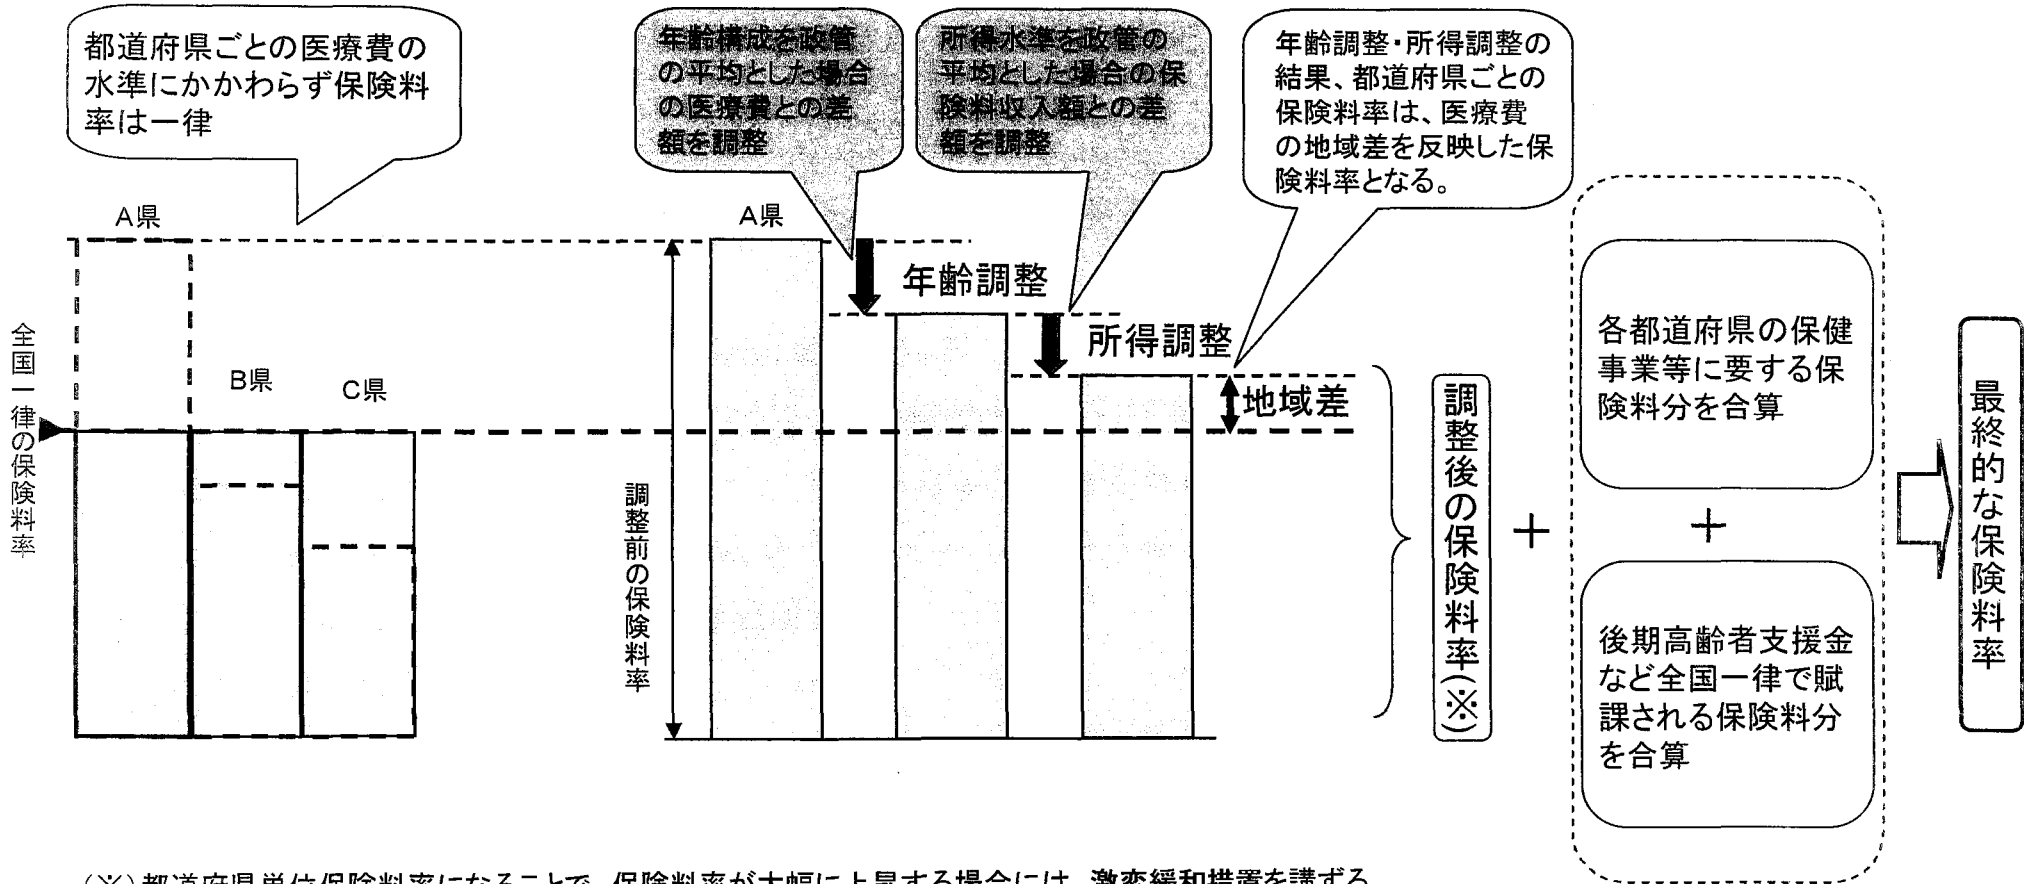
都道府県ごとの医療費の水準にかかわらず保険料率は一律

年齢構成を政管の平均とした場合の医療費との差額を調整

所得水準を政管の平均とした場合の保険料収入額との差額を調整

年齢調整・所得調整の結果、都道府県ごとの保険料率は、医療費の地域差を反映した保険料率となる。

A県

A県

全国一律の保険料率

B県

C県

年齢調整

所得調整

地域差

調整前の保険料率

調整後の保険料率(※)

＋

各都道府県の保健事業等に要する保険料分を合算

＋

後期高齢者支援金など全国一律で賦課される保険料分を合算

最終的な保険料率

(※)都道府県単位保険料率になることで、保険料率が大幅に上昇する場合には、激変緩和措置を講ずる